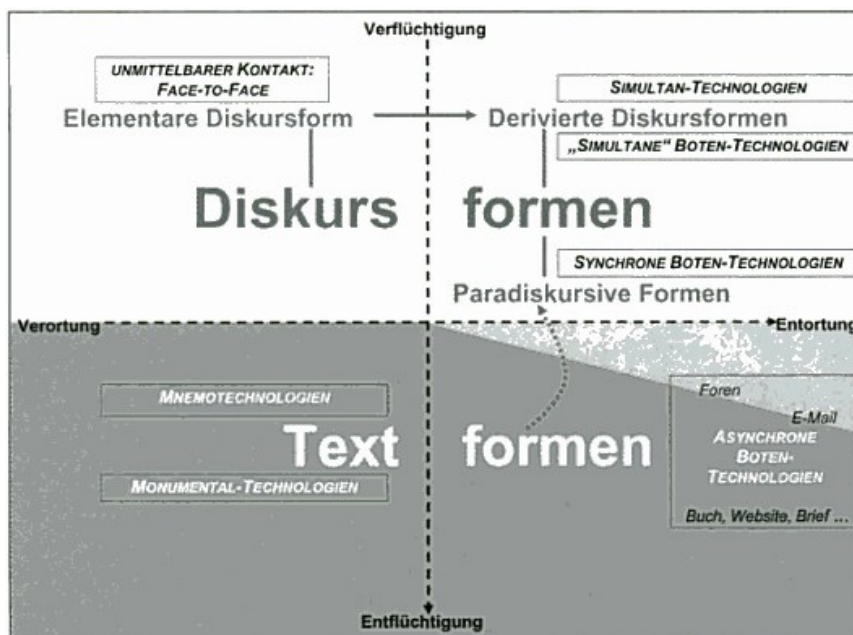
Verflüchtigung

UNMITTELBARER KONTAKT: FACE-TO-FACE

Elementare Diskursform

Derivierte Diskursformen

SIMULTAN-TECHNOLOGIEN

„SIMULTANE" BOTEN-TECHNOLOGIEN

Diskurs formen

SYNCHRONE BOTEN-TECHNOLOGIEN

Paradiskursive Formen

Verortung

Entortung

MNEMOTECHNOLOGIEN

Text formen

MONUMENTAL-TECHNOLOGIEN

Foren

E-Mail

ASYNCHRONE BOTEN-TECHNOLOGIEN

Buch, Website, Brief ...

Entflüchtigung